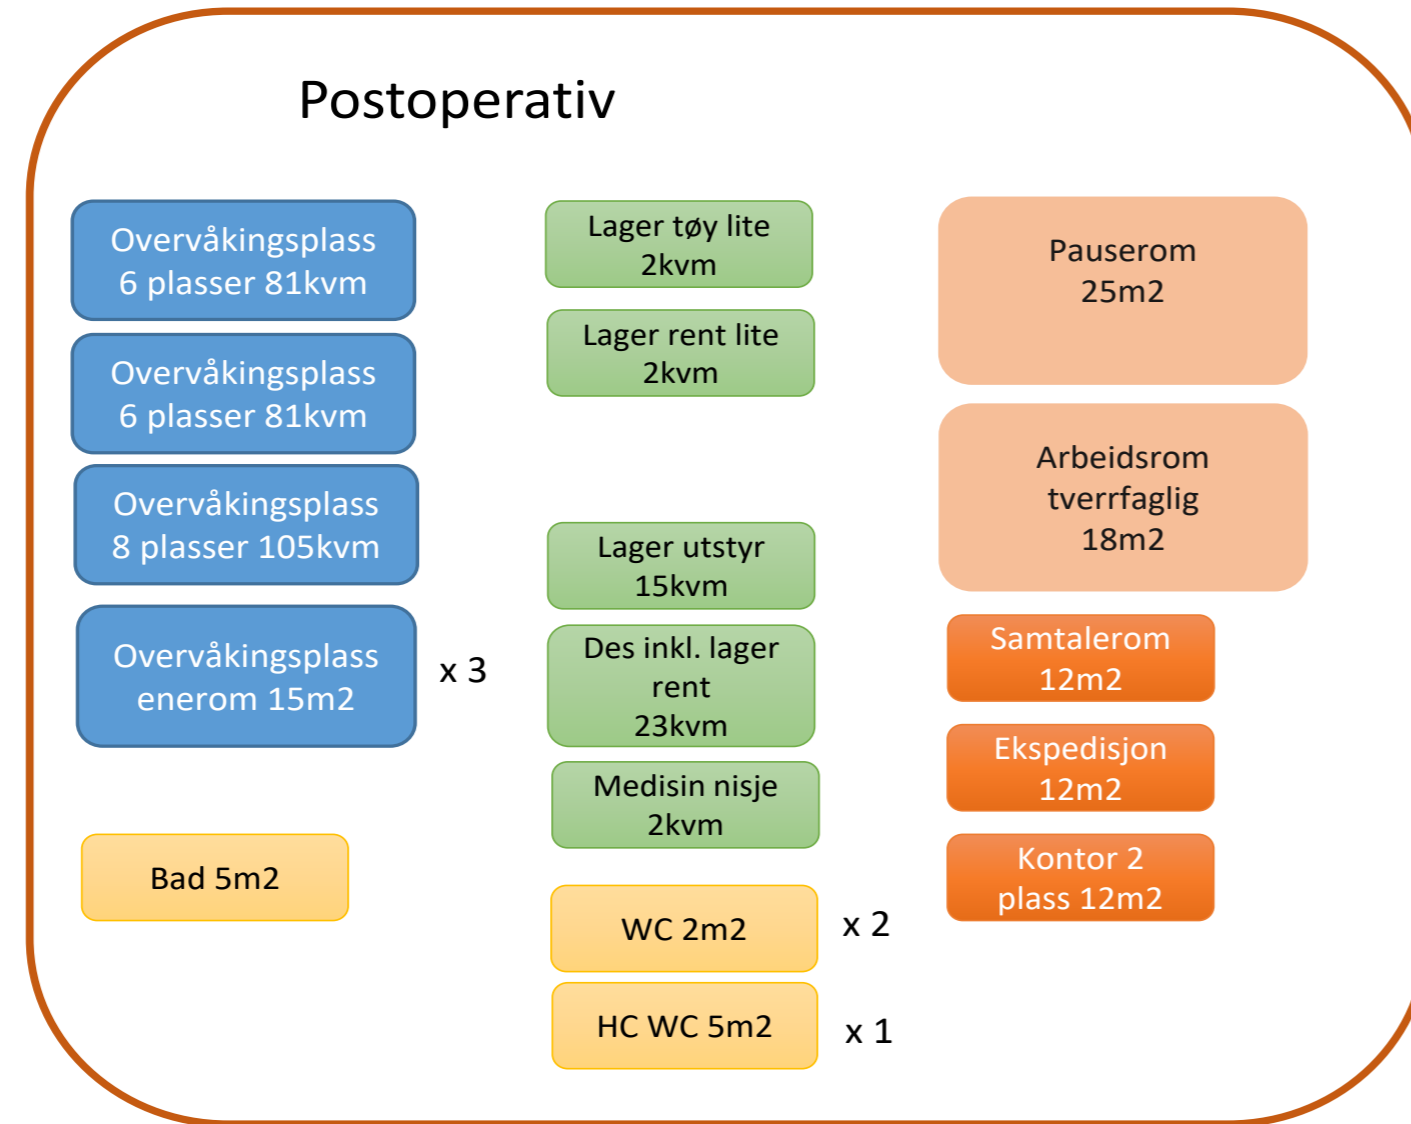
Postoperativ

Overvåkingsplass
6 plasser 81kvm

Overvåkingsplass
6 plasser 81kvm

Overvåkingsplass
8 plasser 105kvm

Overvåkingsplass
enerom 15m2

x 3

Bad 5m2

Lager tøy lite
2kvm

Lager rent lite
2kvm

Lager utstyr
15kvm

Des inkl. lager
rent
23kvm

Medisin nisje
2kvm

WC 2m2

x 2

HC WC 5m2

x 1

Pauserom
25m2

Arbeidsrom
tverrfaglig
18m2

Samtalerom
12m2

Ekspedisjon
12m2

Kontor 2
plass 12m2